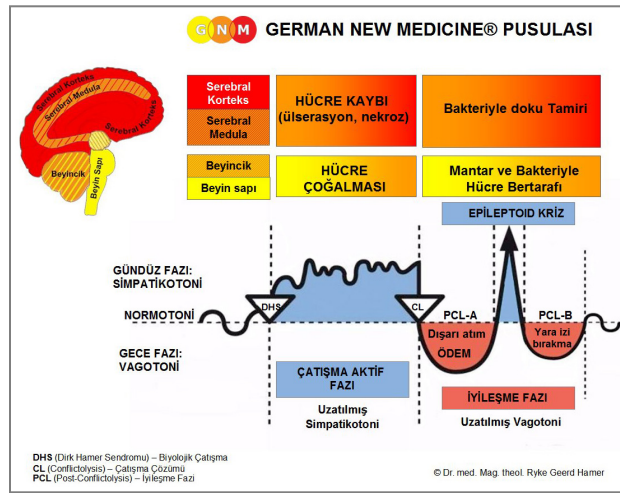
G N M GERMAN NEW MEDICINE® PUSULASI

Serebral Korteks
Serebral Medula
Serebral Korteks
Beyincik
Beyin Sapı

Serebral Korteks
Serebral Medula

HÜCRE KAYBI (ülserasyon, nekroz)

Bakteriyle doku Tamiri

Beyincik
Beyin sapı

HÜCRE ÇOĞALMASI

Mantar ve Bakteriyle Hücre Bertarafı

EPİLEPTOID KRİZ

GÜNDÜZ FAZI: SİMPATİKOTONİ

NORMOTONİ

DHS

CL

PCL-A

PCL-B

Dışarı atım ÖDEM

Yara izi bırakma

GECE FAZI: VAGOTONİ

ÇATIŞMA AKTİF FAZI

Uzatılmış Simpatikotoni

İYİLEŞME FAZI

Uzatılmış Vagotoni

DHS (Dirk Hamer Sendromu) – Biyolojik Çatışma
CL (Conflictolysis) – Çatışma Çözümü
PCL (Post-Conflictolysis) – İyileşme Fazı

© Dr. med. Mag. theol. Ryke Geerd Hamer